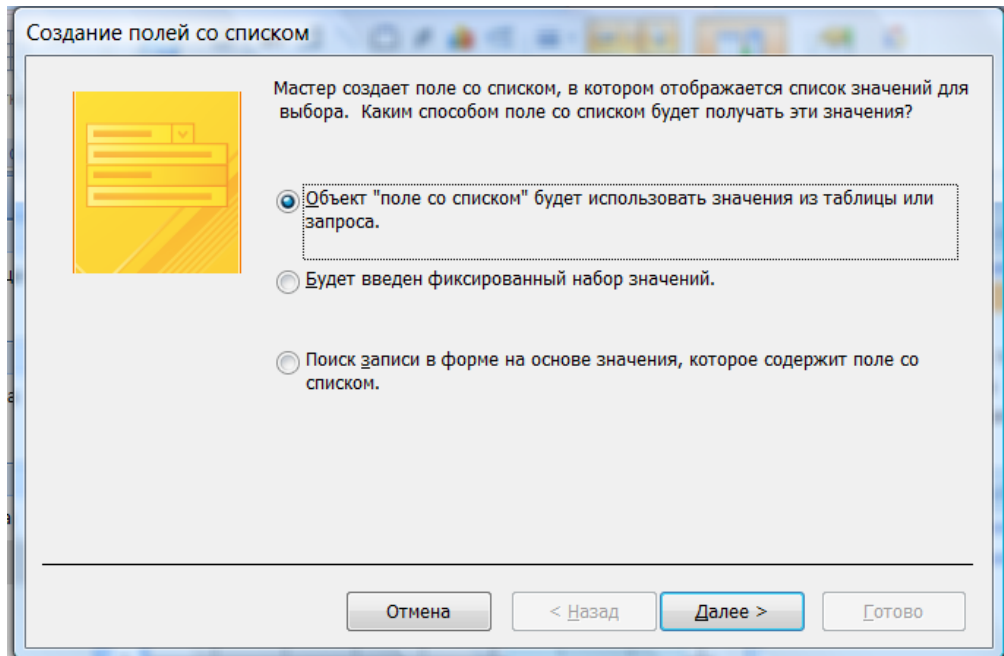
Создание полей со списком

Мастер создает поле со списком, в котором отображается список значений для выбора. Каким способом поле со списком будет получать эти значения?

Объект "поле со списком" будет использовать значения из таблицы или запроса.

Будет введен фиксированный набор значений.

Поиск записи в форме на основе значения, которое содержит поле со списком.

Отмена
< Назад
Далее >
Готово